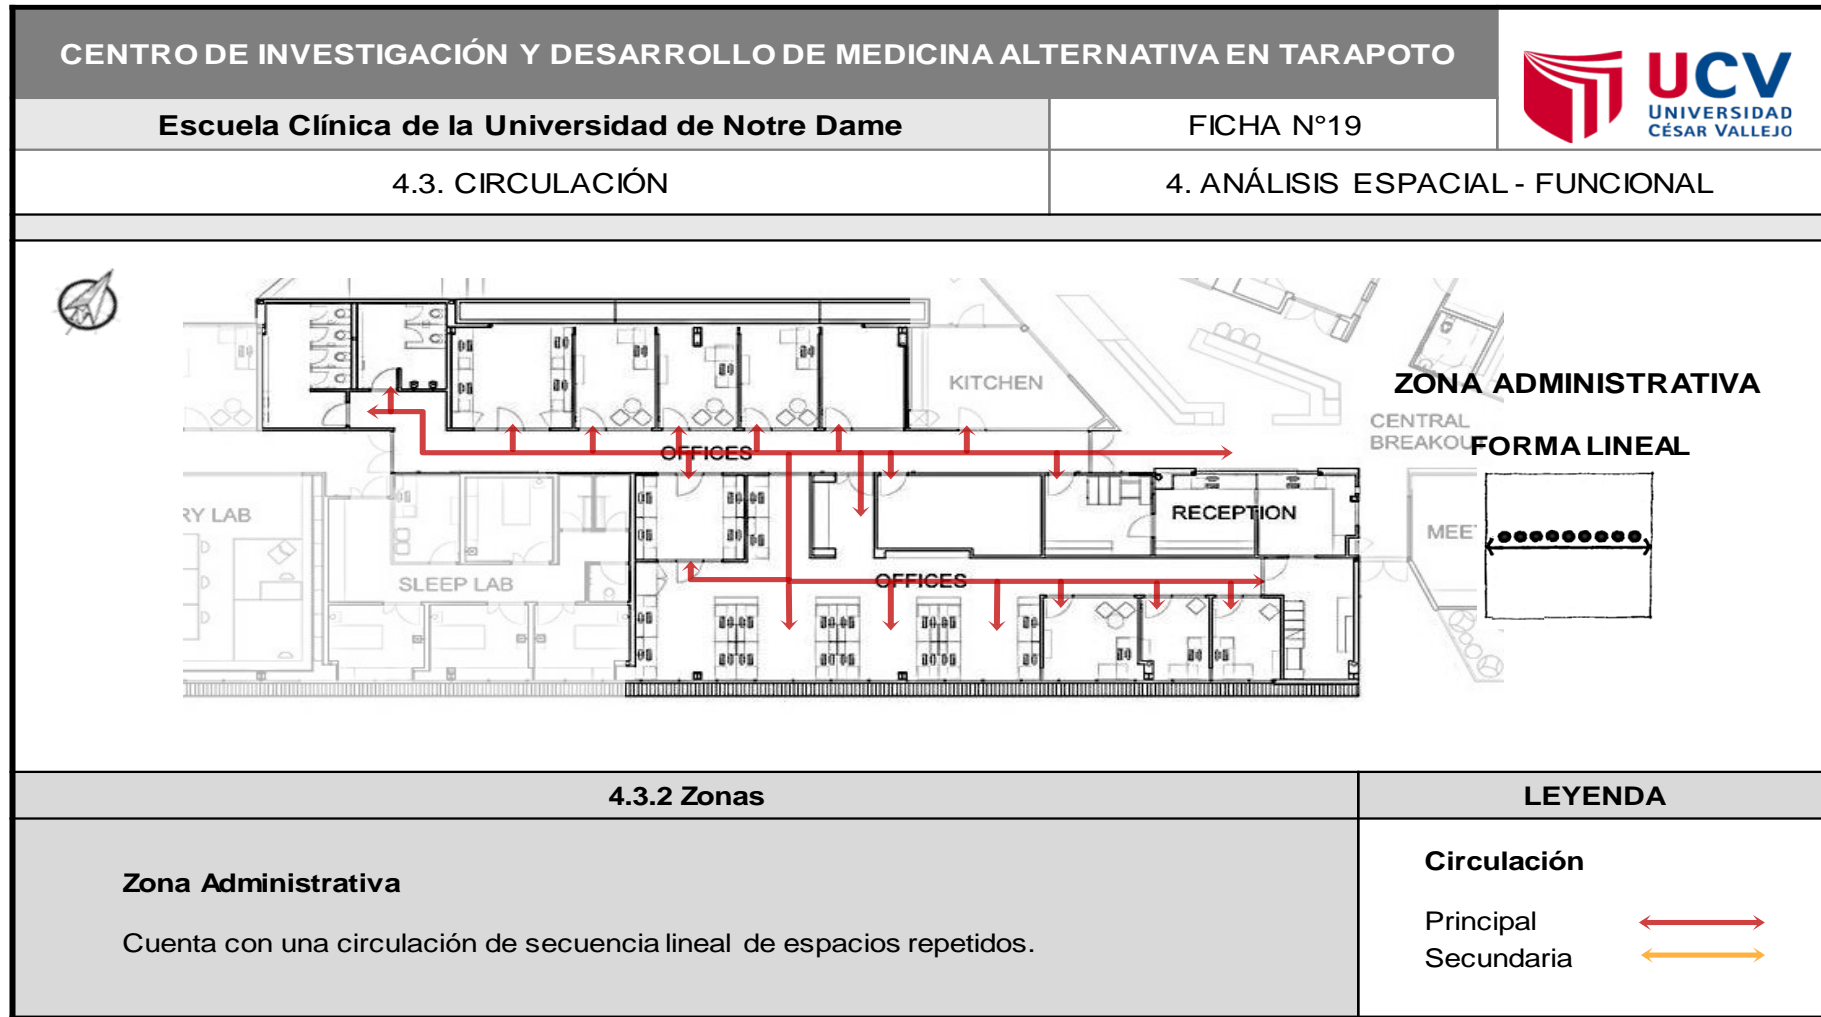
CENTRO DE INVESTIGACIÓN Y DESARROLLO DE MEDICINA ALTERNATIVA EN TARAPOTO

UCV UNIVERSIDAD CÉSAR VALLEJO

Escuela Clínica de la Universidad de Notre Dame

FICHA N°19

4.3. CIRCULACIÓN

4. ANÁLISIS ESPACIAL - FUNCIONAL

KITCHEN

OFFICES

RY LAB

SLEEP LAB

RECEPTION

OFFICES

CENTRAL BREAKOU

MEE

ZONA ADMINISTRATIVA

FORMA LINEAL

4.3.2 Zonas

LEYENDA

Zona Administrativa

Cuenta con una circulación de secuencia lineal de espacios repetidos.

Circulación

Principal

Secundaria